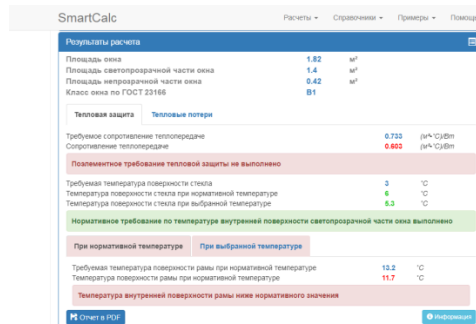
SmartCalc

Расчеты ▾ Справочники ▾ Примеры ▾ Помощ

Результаты расчета

Площадь окна 1.82 м²
Площадь светопрозрачной части окна 1.4 м²
Площадь непрозрачной части окна 0.42 м²
Класс окна по ГОСТ 23166 В1

Тепловая защита Тепловые потери

Требуемое сопротивление теплопередаче 0.733 (м²·°С)/Вт
Сопротивление теплопередаче 0.603 (м²·°С)/Вт

Поэлементное требование тепловой защиты не выполнено

Требуемая температура поверхности стекла 3 °С
Температура поверхности стекла при нормативной температуре 6 °С
Температура поверхности стекла при выбранной температуре 6.3 °С

Нормативное требование по температуре внутренней поверхности светопрозрачной части окна выполнено

При нормативной температуре При выбранной температуре

Требуемая температура поверхности рамы при нормативной температуре 13.2 °С
Температура поверхности рамы при нормативной температуре 11.7 °С

Температура внутренней поверхности рамы ниже нормативного значения

Отчет в PDF

Информация